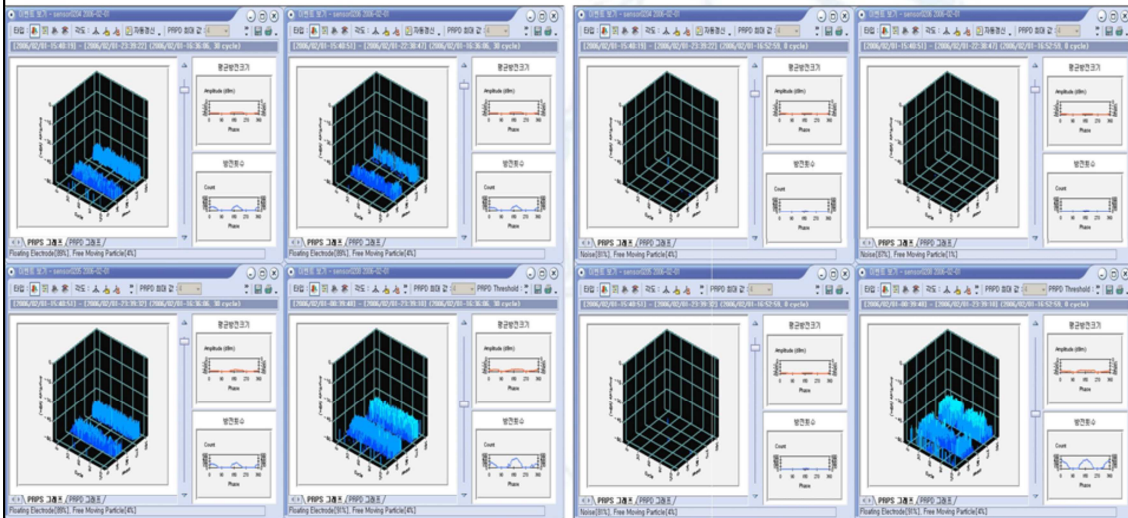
이벤트 보기 - sensor024 2006-02-01
타입 자동갱신 PRPD 최대 값
[2006/02/01-15:40:19] - [2006/02/01-23:39:22] (2006/02/01-16:36:06, 30 cycle)
평균방전크기
Amplitude (dBm)
Phase
방전횟수
Count
Phase
PRPS 그래프 PRPD 그래프
Floating Electrode[88%], Free Moving Particle[4%]

이벤트 보기 - sensor025 2006-02-01
타입 자동갱신 PRPD 최대 값
[2006/02/01-15:40:51] - [2006/02/01-22:30:47] (2006/02/01-16:36:06, 30 cycle)
평균방전크기
Amplitude (dBm)
Phase
방전횟수
Count
Phase
PRPS 그래프 PRPD 그래프
Floating Electrode[88%], Free Moving Particle[4%]

이벤트 보기 - sensor026 2006-02-01
타입 자동갱신 PRPD 최대 값
[2006/02/01-15:40:19] - [2006/02/01-23:39:22] (2006/02/01-16:52:59, 0 cycle)
평균방전크기
Amplitude (dBm)
Phase
방전횟수
Count
Phase
PRPS 그래프 PRPD 그래프
Noise[81%], Free Moving Particle[4%]

이벤트 보기 - sensor026 2006-02-01
타입 자동갱신 PRPD 최대 값
[2006/02/01-15:40:51] - [2006/02/01-22:30:47] (2006/02/01-16:52:59, 0 cycle)
평균방전크기
Amplitude (dBm)
Phase
방전횟수
Count
Phase
PRPS 그래프 PRPD 그래프
Noise[87%], Free Moving Particle[1%]

이벤트 보기 - sensor026 2006-02-01
타입 자동갱신 PRPD 최대 값
[2006/02/01-15:40:57] - [2006/02/01-23:39:32] (2006/02/01-16:36:06, 30 cycle)
평균방전크기
Amplitude (dBm)
Phase
방전횟수
Count
Phase
PRPS 그래프 PRPD 그래프
Floating Electrode[88%], Free Moving Particle[4%]

이벤트 보기 - sensor028 2006-02-01
타입 자동갱신 PRPD 최대 값 PRPD Threshold
[2006/02/01-00:39:40] - [2006/02/01-23:39:18] (2006/02/01-16:36:06, 30 cycle)
평균방전크기
Amplitude (dBm)
Phase
방전횟수
Count
Phase
PRPS 그래프 PRPD 그래프
Floating Electrode[91%], Free Moving Particle[4%]

이벤트 보기 - sensor026 2006-02-01
타입 자동갱신 PRPD 최대 값
[2006/02/01-15:40:51] - [2006/02/01-23:39:12] (2006/02/01-16:52:59, 0 cycle)
평균방전크기
Amplitude (dBm)
Phase
방전횟수
Count
Phase
PRPS 그래프 PRPD 그래프
Noise[91%], Free Moving Particle[4%]

이벤트 보기 - sensor026 2006-02-01
타입 자동갱신 PRPD 최대 값 PRPD Threshold
[2006/02/01-00:39:40] - [2006/02/01-23:39:18] (2006/02/01-16:52:59, 0 cycle)
평균방전크기
Amplitude (dBm)
Phase
방전횟수
Count
Phase
PRPS 그래프 PRPD 그래프
Floating Electrode[91%], Free Moving Particle[4%]